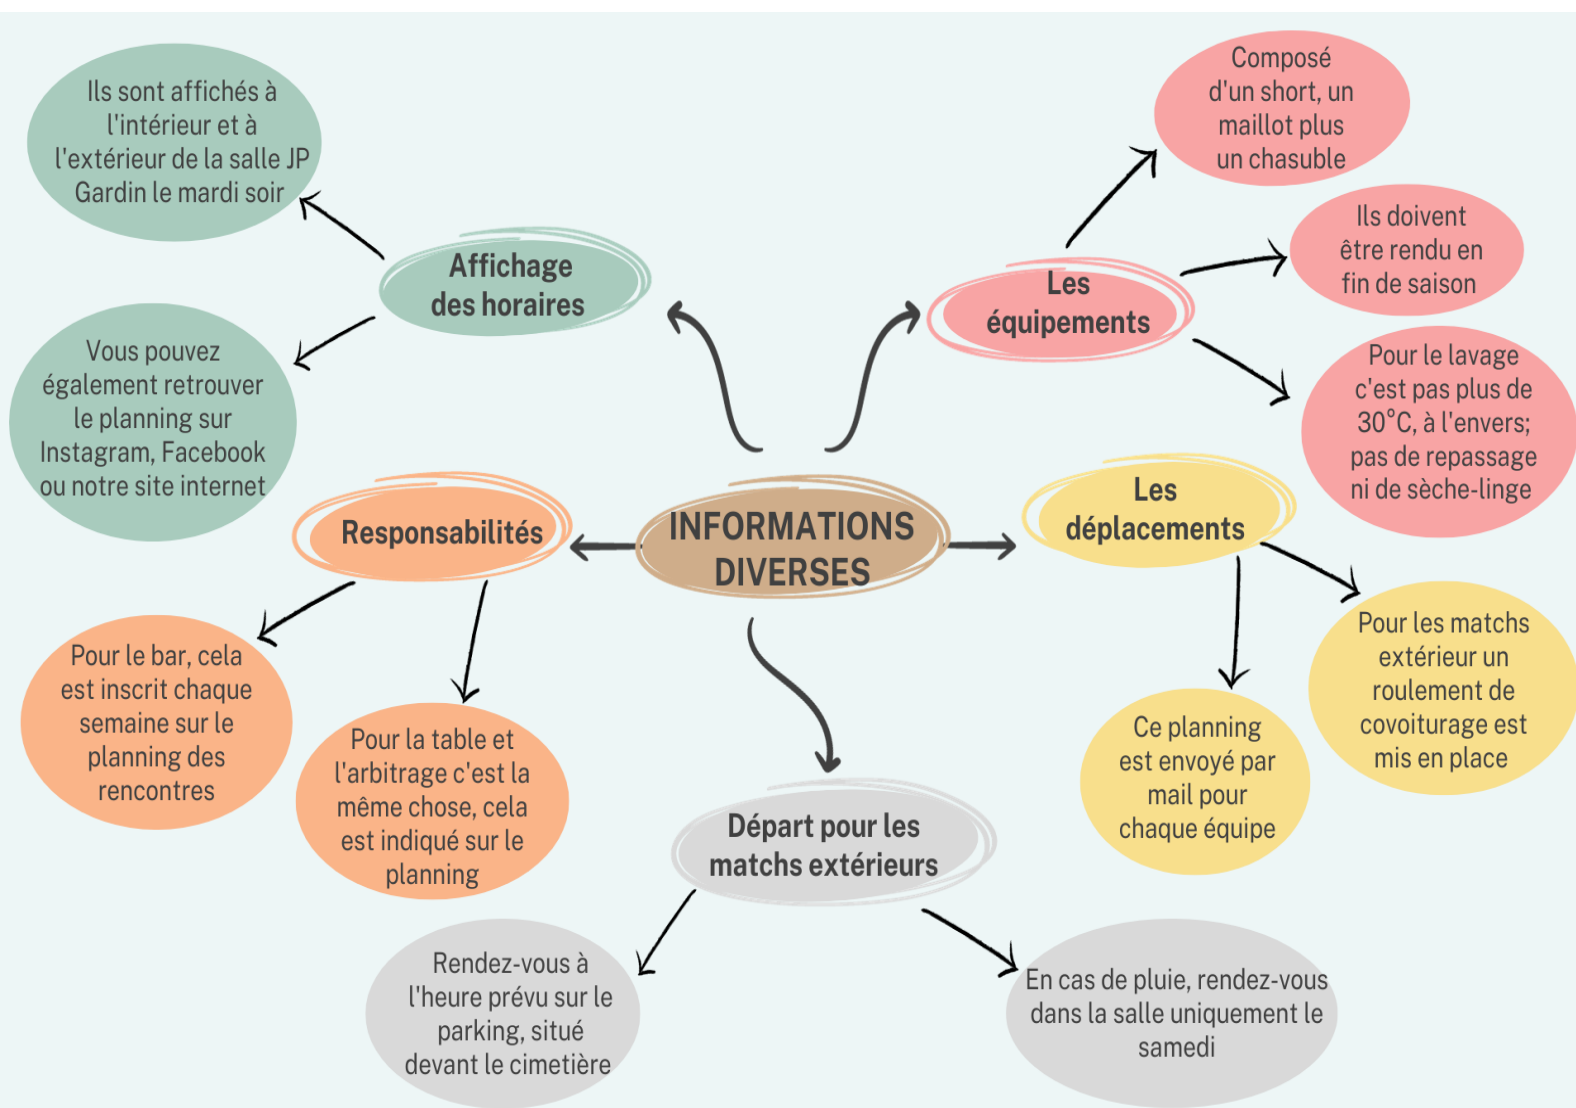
INFORMATIONS DIVERSES

Affichage des horaires

Ils sont affichés à l'intérieur et à l'extérieur de la salle JP Gardin le mardi soir

Vous pouvez également retrouver le planning sur Instagram, Facebook ou notre site internet

Les équipements

Composé d'un short, un maillot plus un chasuble

Ils doivent être rendu en fin de saison

Pour le lavage c'est pas plus de 30°C, à l'envers; pas de repassage ni de sèche-linge

Responsabilités

Pour le bar, cela est inscrit chaque semaine sur le planning des rencontres

Pour la table et l'arbitrage c'est la même chose, cela est indiqué sur le planning

Les déplacements

Ce planning est envoyé par mail pour chaque équipe

Pour les matchs extérieur un roulement de covoiturage est mis en place

Départ pour les matchs extérieurs

Rendez-vous à l'heure prévu sur le parking, situé devant le cimetière

En cas de pluie, rendez-vous dans la salle uniquement le samedi